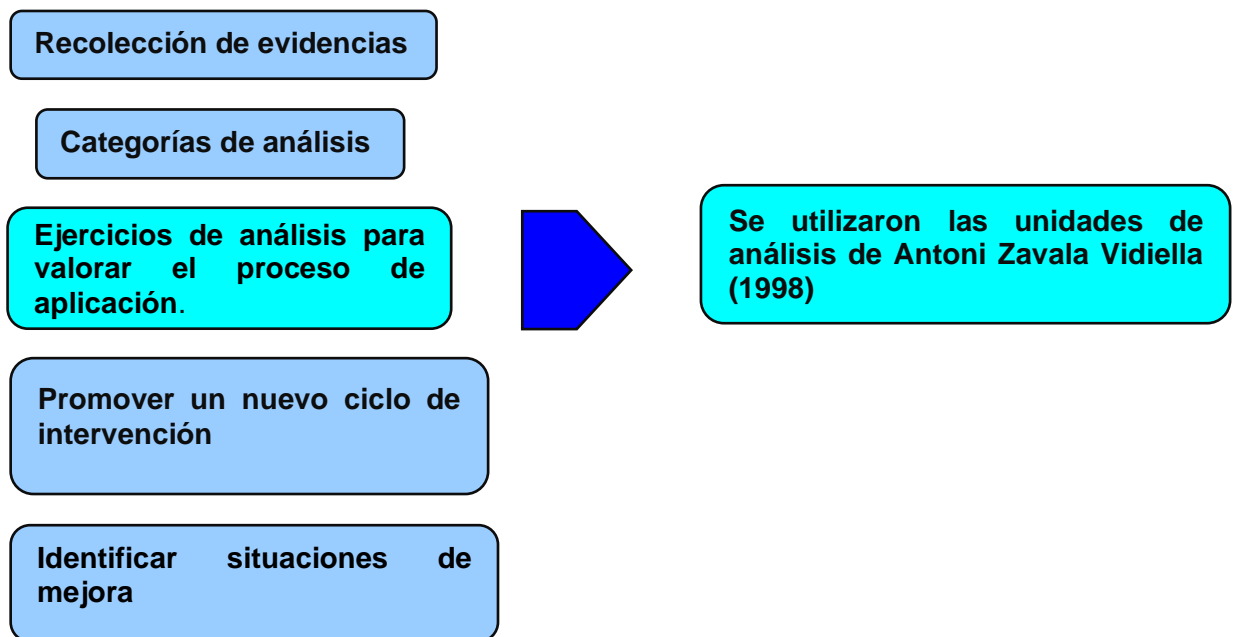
Recolección de evidencias

Categorías de análisis

Ejercicios de análisis para valorar el proceso de aplicación.

Se utilizaron las unidades de análisis de Antoni Zavala Vidiella (1998)

Promover un nuevo ciclo de intervención

Identificar situaciones de mejora